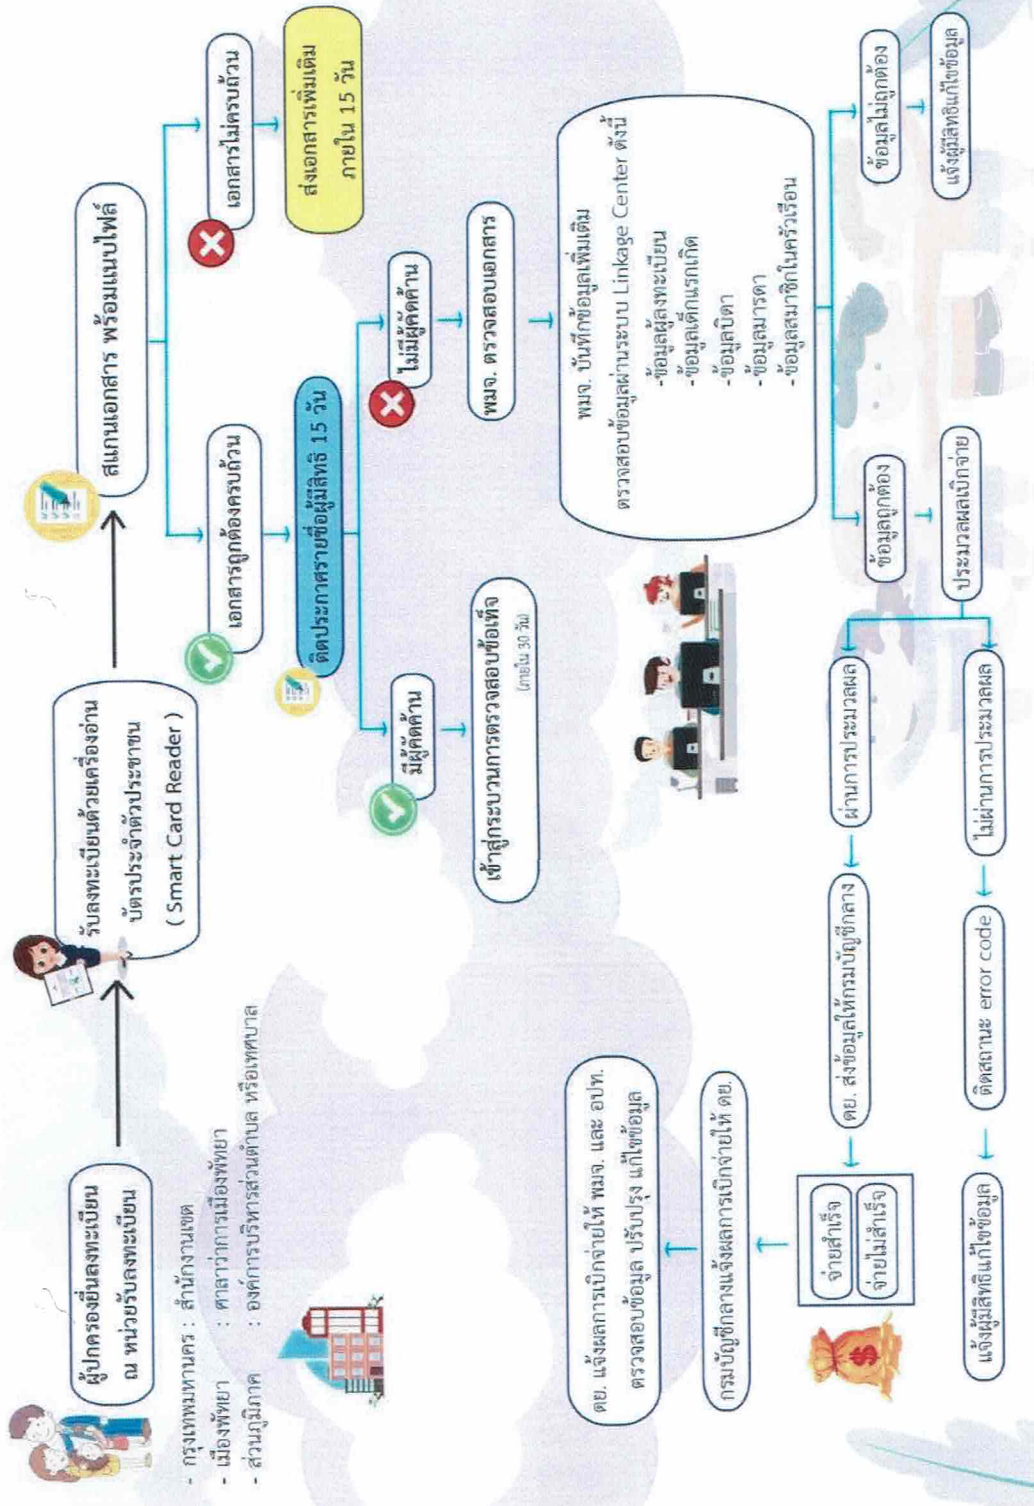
ผู้ปกครองยื่นลงทะเบียน ณ หน่วยรับลงทะเบียน

- กรุงเทพมหานคร : สำนักงานเขต
- เมืองพัทยา : ศาลาว่าการเมืองพัทยา
- ส่วนภูมิภาค : องค์การบริหารส่วนตำบล หรือเทศบาล

รับลงทะเบียนด้วยเครื่องอ่านบัตรประจำตัวประชาชน ( Smart Card Reader )

สแกนเอกสาร พร้อมแนบไฟล์

เอกสารไม่ครบถ้วน

ส่งเอกสารเพิ่มเติม ภายใน 15 วัน

เอกสารถูกต้องครบถ้วน

ติดประกาศรายชื่อผู้มีสิทธิ 15 วัน

มีผู้คัดค้าน

เข้าสู่กระบวนการตรวจสอบข้อเท็จ (ภายใน 30 วัน)

ไม่มีผู้คัดค้าน

พมจ. ตรวจสอบเอกสาร

พมจ. บันทึกข้อมูลเพิ่มเติม ตรวจสอบข้อมูลผ่านระบบ Linkage Center ดังนี้
-ข้อมูลผู้ลงทะเบียน
-ข้อมูลเด็กแรกเกิด
-ข้อมูลบิดา
-ข้อมูลมารดา
-ข้อมูลสมาชิกในครัวเรือน

ข้อมูลถูกต้อง

ประมวลผลเบิกจ่าย

ข้อมูลไม่ถูกต้อง

แจ้งผู้มีสิทธิแก้ไขข้อมูล

ผ่านการประมวลผล

ไม่ผ่านการประมวลผล

ดย. ส่งข้อมูลให้กรมบัญชีกลาง

ติดสถานะ error code

แจ้งผู้มีสิทธิแก้ไขข้อมูล

จ่ายสำเร็จ

จ่ายไม่สำเร็จ

กรมบัญชีกลางแจ้งผลการเบิกจ่ายให้ ดย.

ดย. แจ้งผลการเบิกจ่ายให้ พมจ. และ อปท. ตรวจสอบข้อมูล ปรับปรุง แก้ไขข้อมูล